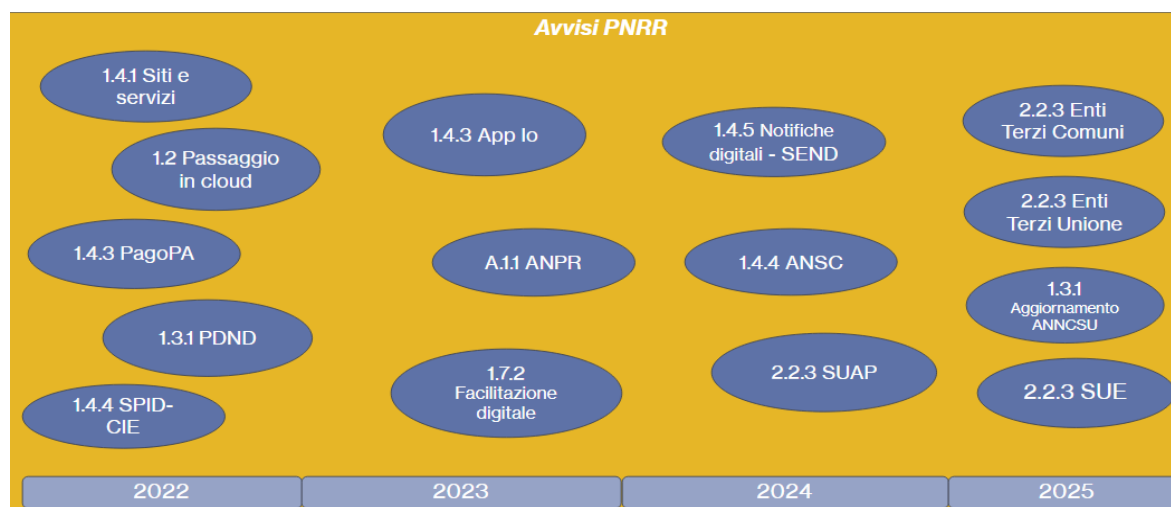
Avvisi PNRR

1.4.1 Siti e servizi

1.2 Passaggio in cloud

1.4.3 PagoPA

1.3.1 PDND

1.4.4 SPID-CIE

1.4.3 App Io

A.1.1 ANPR

1.7.2 Facilitazione digitale

1.4.5 Notifiche digitali - SEND

1.4.4 ANSC

2.2.3 SUAP

2.2.3 Enti Terzi Comuni

2.2.3 Enti Terzi Unione

1.3.1 Aggiornamento ANNCSU

2.2.3 SUE

2022

2023

2024

2025